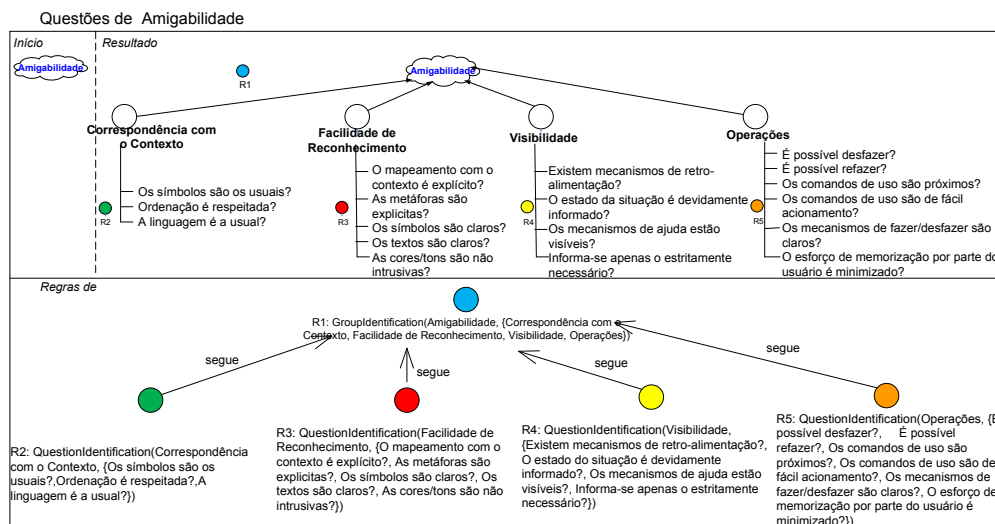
Questões de Amigabilidade

Início

Amigabilidade

Resultado

R1

Amigabilidade

Correspondência com o Contexto

Os símbolos são os usuais?
Ordenação é respeitada?
A linguagem é a usual?

R2

Facilidade de Reconhecimento

O mapeamento com o contexto é explícito?
As metáforas são explícitas?
Os símbolos são claros?
Os textos são claros?
As cores/tons são não intrusivas?

R3

Visibilidade

Existem mecanismos de retro-alimentação?
O estado da situação é devidamente informado?
Os mecanismos de ajuda estão visíveis?
Informa-se apenas o estritamente necessário?

R4

Operações

É possível desfazer?
É possível refazer?
Os comandos de uso são próximos?
Os comandos de uso são de fácil acionamento?
Os mecanismos de fazer/desfazer são claros?
O esforço de memorização por parte do usuário é minimizado?

R5

Regras de

R1: GroupIdentification(Amigabilidade, {Correspondência com o Contexto, Facilidade de Reconhecimento, Visibilidade, Operações})

segue

segue

segue

segue

R2: QuestionIdentification(Correspondência com o Contexto, {Os símbolos são os usuais?,Ordenação é respeitada?,A linguagem é a usual?})

R3: QuestionIdentification(Facilidade de Reconhecimento, {O mapeamento com o contexto é explícito?, As metáforas são explícitas?, Os símbolos são claros?, Os textos são claros?, As cores/tons são não intrusivas?})

R4: QuestionIdentification(Visibilidade, {Existem mecanismos de retro-alimentação?, O estado do situação é devidamente informado?, Os mecanismos de ajuda estão visíveis?, Informa-se apenas o estritamente necessário?})

R5: QuestionIdentification(Operações, {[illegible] possível desfazer?, É possível refazer?, Os comandos de uso são próximos?, Os comandos de uso são de fácil acionamento?, Os mecanismos de fazer/desfazer são claros?, O esforço de memorização por parte do usuário é minimizado?})